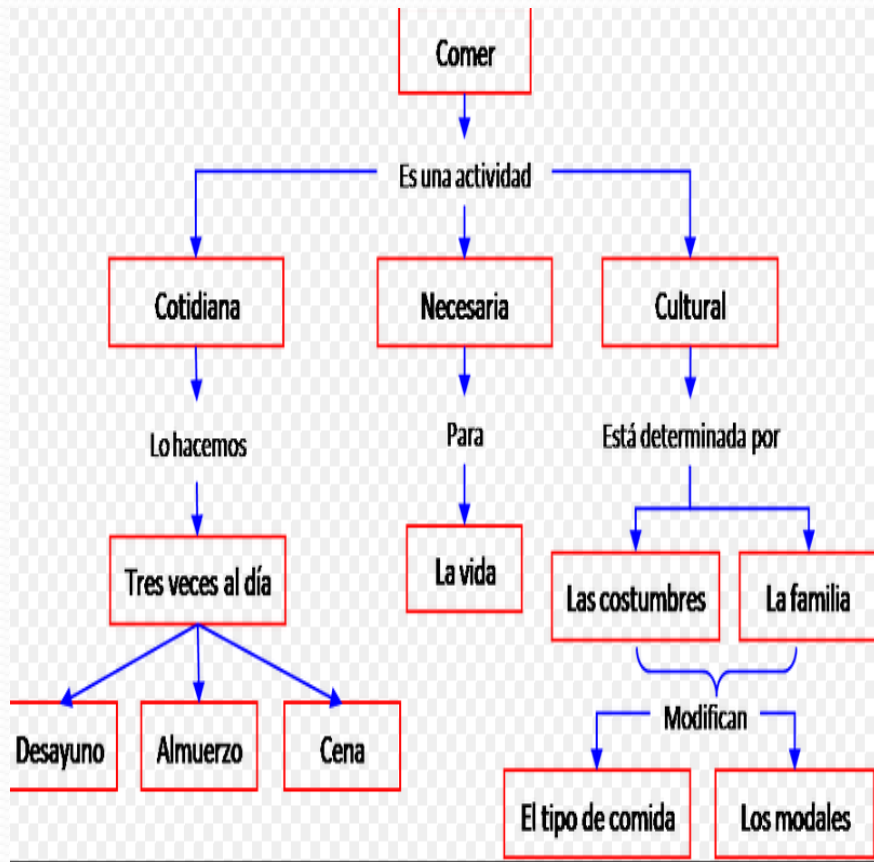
Comer

Es una actividad

Cotidiana

Necesaria

Cultural

Lo hacemos

Para

Está determinada por

Tres veces al día

La vida

Las costumbres

La familia

Desayuno

Almuerzo

Cena

Modifican

El tipo de comida

Los modales